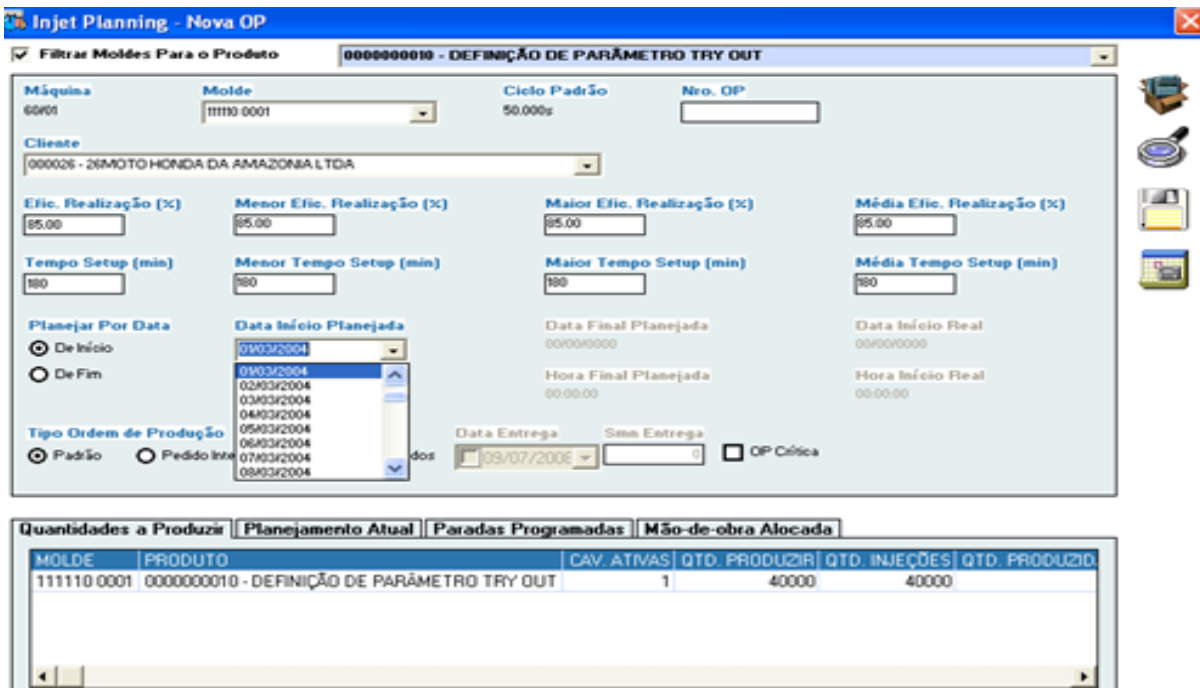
Injet Planning - Nova OP

Filtrar Moldes Para o Produto

0000000010 - DEFINIÇÃO DE PARÂMETRO TRY OUT

Máquina
60/01

Molde
111110 0001

Ciclo Padrão
50.000s

Nro. OP

Cliente
000026 - 26MOTO HONDA DA AMAZONIA LTDA

Efic. Realização (%)
85.00

Menor Efic. Realização (%)
85.00

Maior Efic. Realização (%)
85.00

Média Efic. Realização (%)
85.00

Tempo Setup (min)
180

Menor Tempo Setup (min)
180

Maior Tempo Setup (min)
180

Média Tempo Setup (min)
180

Planejar Por Data
De Início
De Fim

Data Início Planejada
01/03/2004
01/03/2004
02/03/2004
03/03/2004
04/03/2004
05/03/2004
06/03/2004
07/03/2004
08/03/2004

Data Final Planejada
00/00/0000

Data Início Real
00/00/0000

Hora Final Planejada
00:00:00

Hora Início Real
00:00:00

Tipo Ordem de Produção
Padrão
Pedido Inte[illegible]
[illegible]dos

Data Entrega
09/07/2008

Sma Entrega
0

OP Crítica

Quantidades a Produzir | Planejamento Atual | Paradas Programadas | Mão-de-obra Alocada

| MOLDE | PRODUTO | CAV. ATIVAS | QTD. PRODUZIR | QTD. INJEÇÕES | QTD. PRODUZID |
|---|---|---|---|---|---|
| 111110 0001 | 0000000010 - DEFINIÇÃO DE PARÂMETRO TRY OUT | 1 | 40000 | 40000 | |